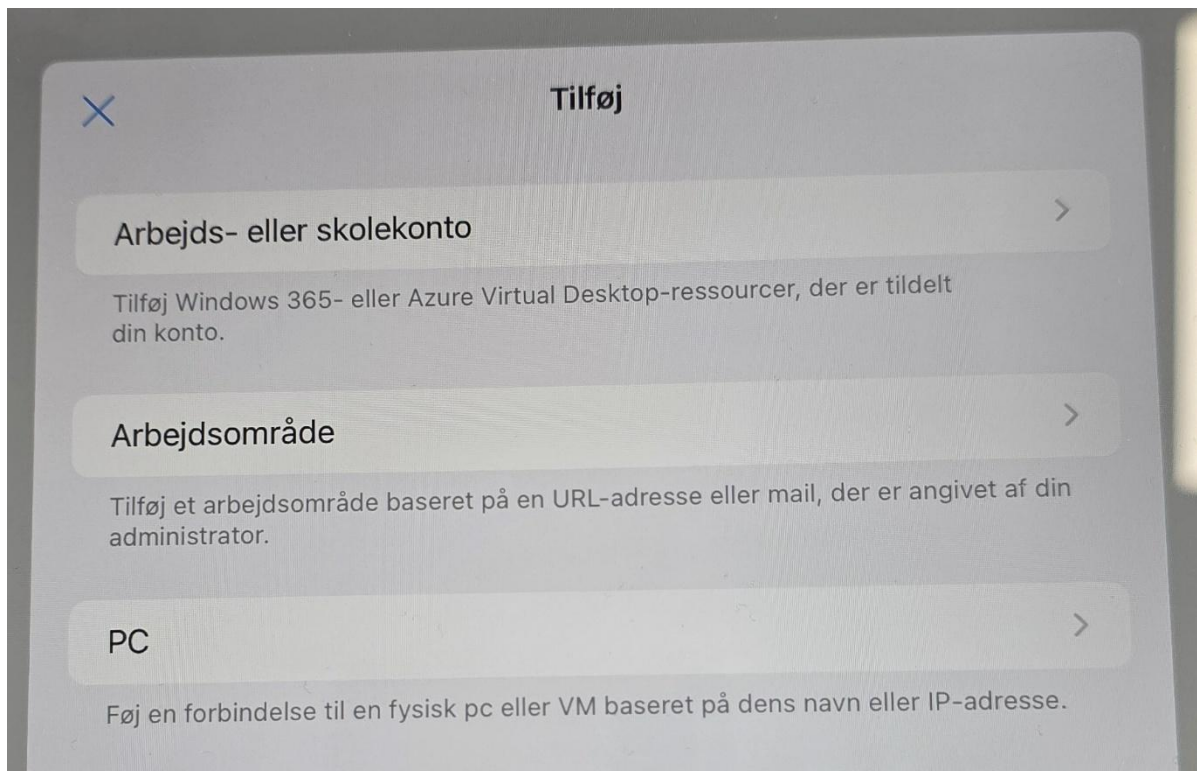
Tilføj

Arbejds- eller skolekonto

Tilføj Windows 365- eller Azure Virtual Desktop-ressourcer, der er tildelt din konto.

Arbejdsområde

Tilføj et arbejdsområde baseret på en URL-adresse eller mail, der er angivet af din administrator.

PC

Føj en forbindelse til en fysisk pc eller VM baseret på dens navn eller IP-adresse.